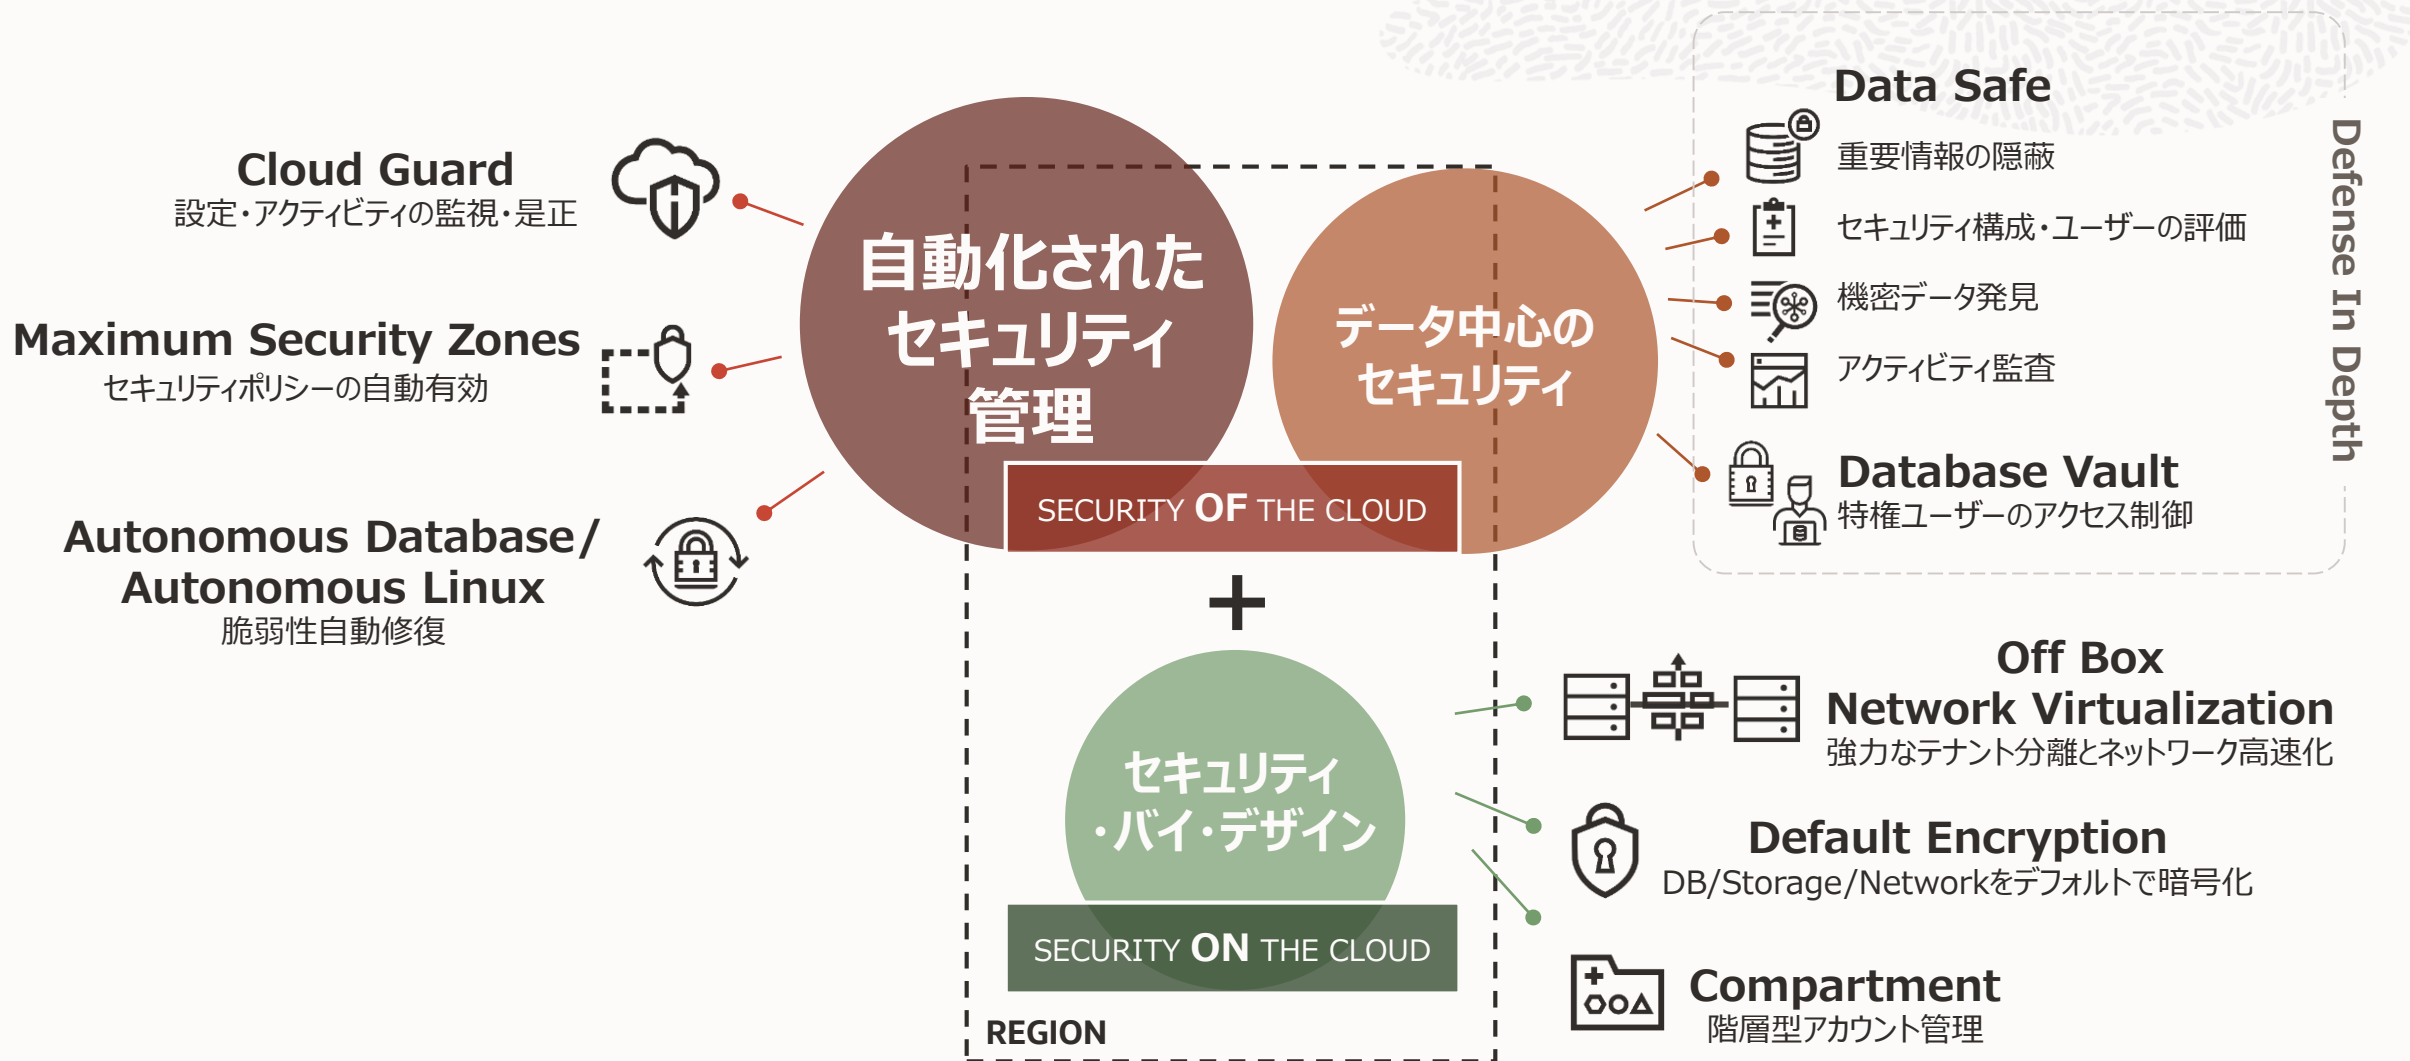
Cloud Guard
設定・アクティビティの監視・是正

Maximum Security Zones
セキュリティポリシーの自動有効

Autonomous Database/
Autonomous Linux
脆弱性自動修復

自動化された
セキュリティ
管理

データ中心の
セキュリティ

SECURITY OF THE CLOUD

+

セキュリティ
・バイ・デザイン

SECURITY ON THE CLOUD

REGION

Data Safe
重要情報の隠蔽
セキュリティ構成・ユーザーの評価
機密データ発見
アクティビティ監査

Database Vault
特権ユーザーのアクセス制御

Defense In Depth

Off Box
Network Virtualization
強力なテナント分離とネットワーク高速化

Default Encryption
DB/Storage/Networkをデフォルトで暗号化

Compartment
階層型アカウント管理